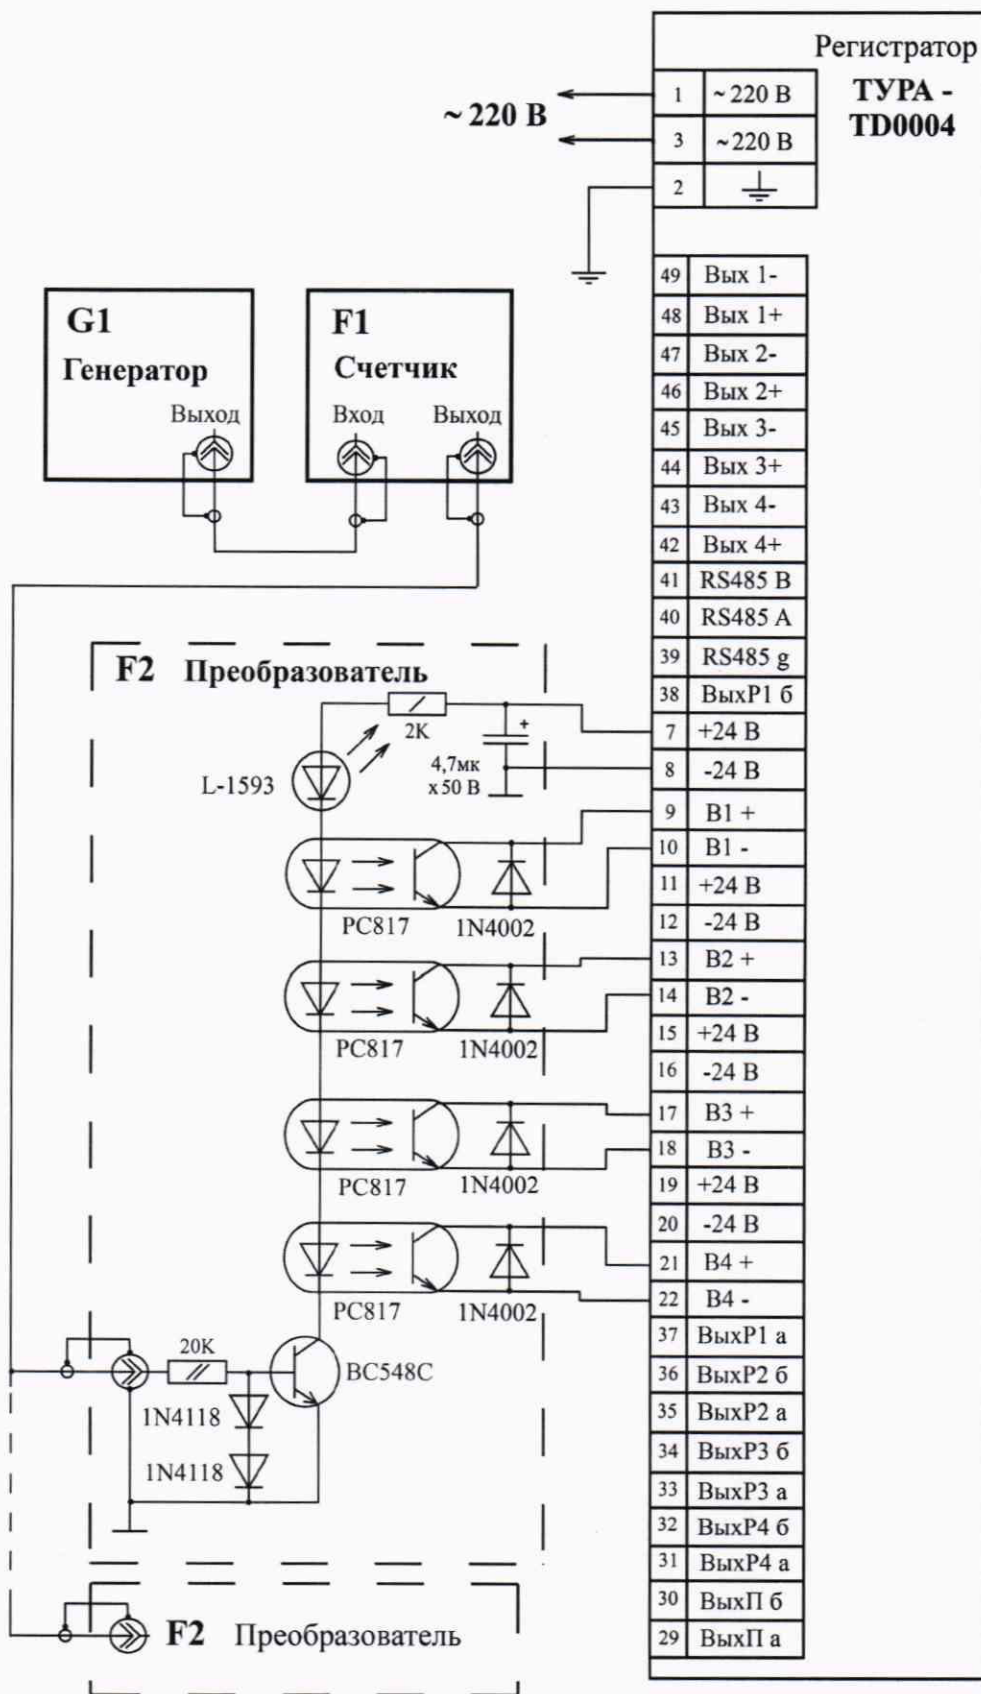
Регистратор
ТУРА - TD0004

~ 220 В

| 1 | ~220 В |
|---|---|
| 3 | ~220 В |
| 2 | |

| 49 | Вых 1- |
|---|---|
| 48 | Вых 1+ |
| 47 | Вых 2- |
| 46 | Вых 2+ |
| 45 | Вых 3- |
| 44 | Вых 3+ |
| 43 | Вых 4- |
| 42 | Вых 4+ |
| 41 | RS485 B |
| 40 | RS485 A |
| 39 | RS485 g |
| 38 | ВыхР1 б |
| 7 | +24 В |
| 8 | -24 В |
| 9 | В1 + |
| 10 | В1 - |
| 11 | +24 В |
| 12 | -24 В |
| 13 | В2 + |
| 14 | В2 - |
| 15 | +24 В |
| 16 | -24 В |
| 17 | В3 + |
| 18 | В3 - |
| 19 | +24 В |
| 20 | -24 В |
| 21 | В4 + |
| 22 | В4 - |
| 37 | ВыхР1 а |
| 36 | ВыхР2 б |
| 35 | ВыхР2 а |
| 34 | ВыхР3 б |
| 33 | ВыхР3 а |
| 32 | ВыхР4 б |
| 31 | ВыхР4 а |
| 30 | ВыхП б |
| 29 | ВыхП а |

G1
Генератор
Выход

F1
Счетчик
Вход
Выход

F2 Преобразователь
2K
+
4,7мк
x 50 В
L-1593
PC817
1N4002
PC817
1N4002
PC817
1N4002
PC817
1N4002
20K
BC548C
1N4118
1N4118

F2 Преобразователь